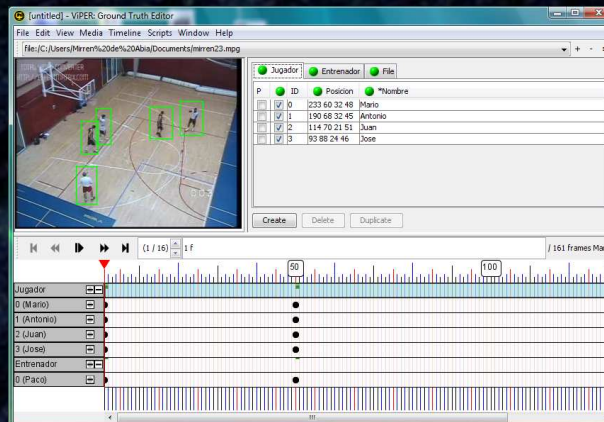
[untitled] - ViPER: Ground Truth Editor

File Edit View Media Timeline Scripts Window Help

file:/C:/Users/Mirren%20de%20Abia/Documents/mirren23.mpg

Jugador | Entrenador | File

| P | ID | Posicion | *Nombre |
|---|---|---|---|
| ✓ | 0 | 233 60 32 48 | Mario |
| ✓ | 1 | 190 68 32 45 | Antonio |
| ✓ | 2 | 114 70 21 51 | Juan |
| ✓ | 3 | 93 88 24 46 | Jose |

Create | Delete | Duplicate

(1 / 16) 1 f

/ 161 frames Ma

50

100

Jugador
0 (Mario)
1 (Antonio)
2 (Juan)
3 (Jose)
Entrenador
0 (Paco)